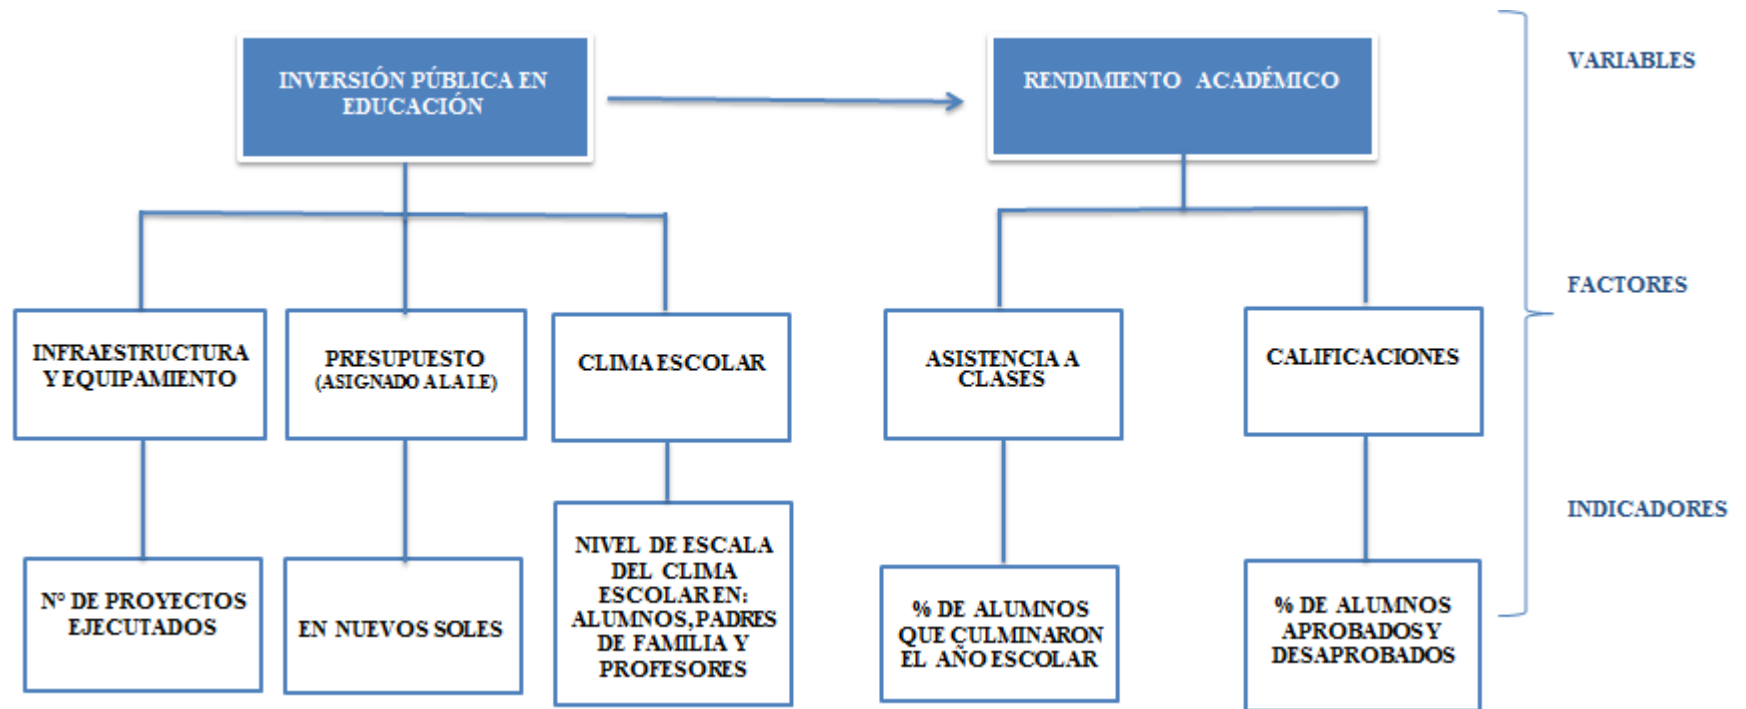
INVERSIÓN PÚBLICA EN EDUCACIÓN

RENDIMIENTO ACADÉMICO

VARIABLES

INFRAESTRUCTURA Y EQUIPAMIENTO

PRESUPUESTO (ASIGNADO A LA I.E)

CLIMA ESCOLAR

ASISTENCIA A CLASES

CALIFICACIONES

FACTORES

N° DE PROYECTOS EJECUTADOS

EN NUEVOS SOLES

NIVEL DE ESCALA DEL CLIMA ESCOLAR EN: ALUMNOS, PADRES DE FAMILIA Y PROFESORES

% DE ALUMNOS QUE CULMINARON EL AÑO ESCOLAR

% DE ALUMNOS APROBADOS Y DESAPROBADOS

INDICADORES